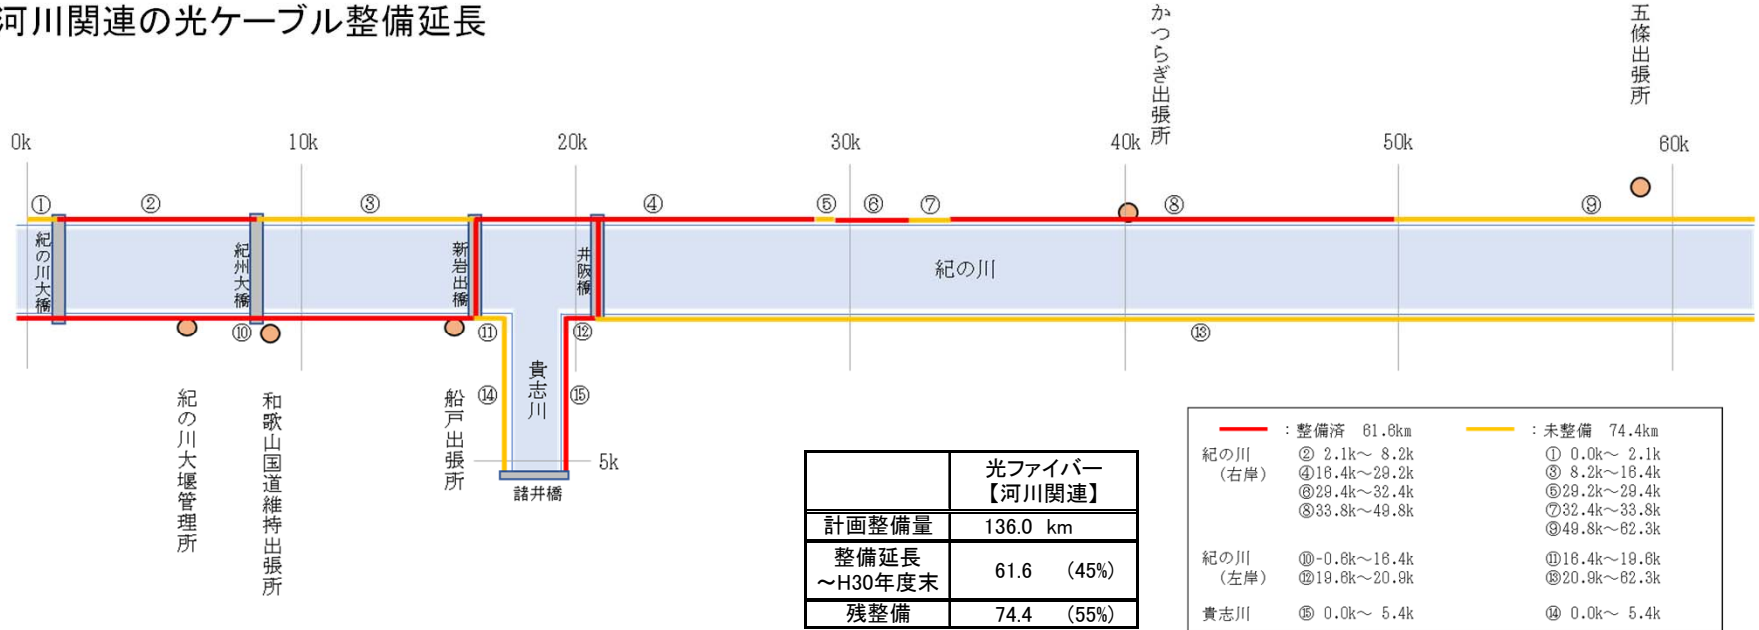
河川関連の光ケーブル整備延長

かつらぎ出張所

五條出張所

0k 10k 20k 30k 40k 50k 60k

① ② ③ ④ ⑤ ⑥ ⑦ ⑧ ⑨

紀の川大橋

紀州大橋

新岩出橋

井阪橋

紀の川

⑩ ⑪ ⑫ ⑬

⑭ ⑮

貴志川

5k

諸井橋

紀の川大堰管理所

和歌山国道維持出張所

船戸出張所

| | 光ファイバー【河川関連】 |
|---|---|
| 計画整備量 | 136.0 km |
| 整備延長 ～H30年度末 | 61.6 (45%) |
| 残整備 | 74.4 (55%) |

：整備済 61.6km ：未整備 74.4km

紀の川（右岸） ② 2.1k～ 8.2k ④16.4k～29.2k ⑥29.4k～32.4k ⑧33.8k～49.8k
① 0.0k～ 2.1k ③ 8.2k～16.4k ⑤29.2k～29.4k ⑦32.4k～33.8k ⑨49.8k～62.3k

紀の川（左岸） ⑩-0.6k～16.4k ⑫19.6k～20.9k
⑪16.4k～19.6k ⑬20.9k～62.3k

貴志川 ⑮ 0.0k～ 5.4k ⑭ 0.0k～ 5.4k